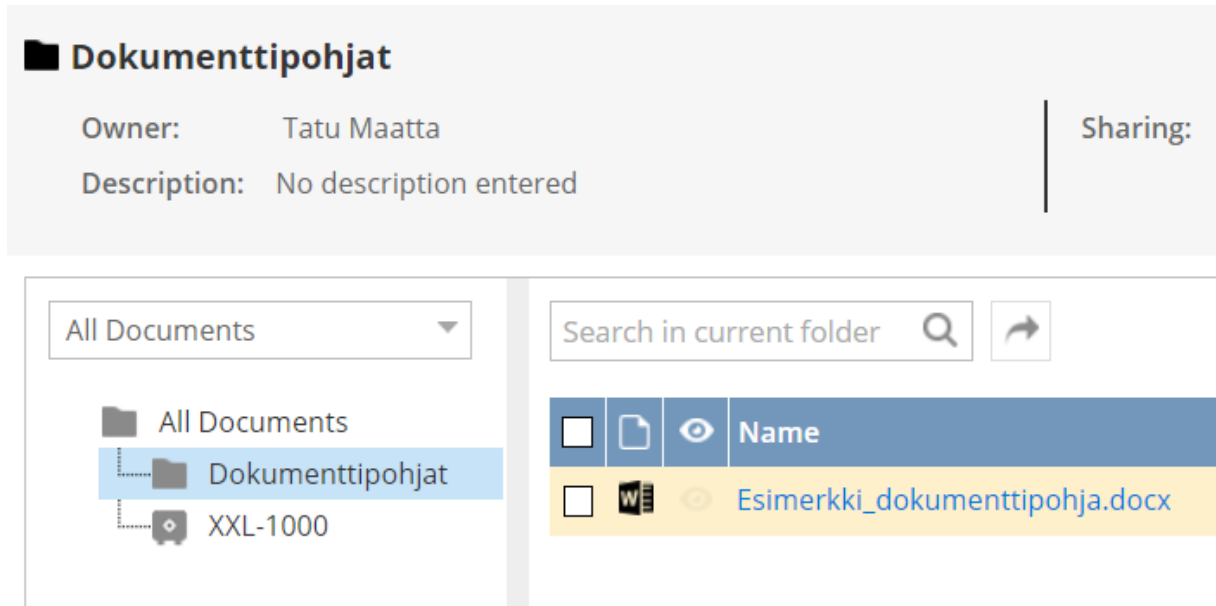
Dokumenttipohjat

Owner: Tatu Maatta

Description: No description entered

Sharing:

All Documents

All Documents
Dokumenttipohjat
XXL-1000

Search in current folder

| | | | Name |
|---|---|---|---|
| | | | Esimerkki_dokumenttipohja.docx |